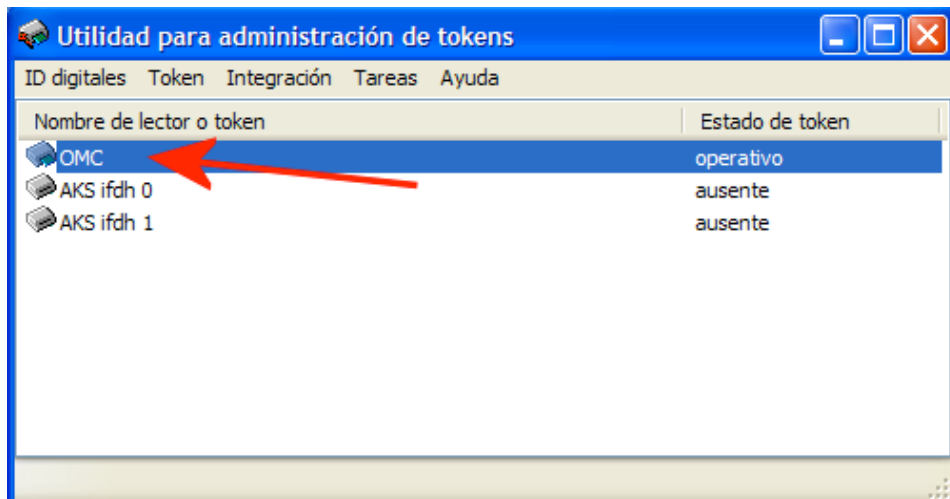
Utilidad para administración de tokens

ID digitales Token Integración Tareas Ayuda

| Nombre de lector o token | Estado de token |
|---|---|
| OMC | operativo |
| AKS ifdh 0 | ausente |
| AKS ifdh 1 | ausente |